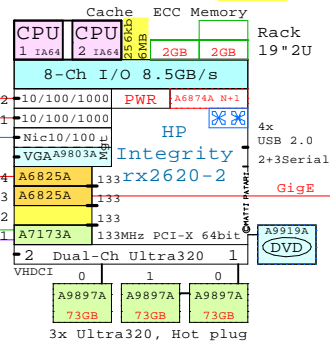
Cache ECC Memory

CPU 1 IA64

CPU 2 IA64

256Kb 6MB

2GB 2GB

Rack 19"2U

8-Ch I/O 8.5GB/s

2 10/100/1000 PWR A6874A N+1

1 10/100/1000

Nic10/100 Mgt

HP Integrity rx2620-2

4x USB 2.0

2+3Serial

VGA A9803A

GigE

4 A6825A 133

3 A6825A 133

2 133

1 A7173A 133MHz PCI-X 64bit

©MATTI PATARI

A9919A DVD

2 Dual-Ch Ultra320 1

VHDCI

0 1 0

A9897A 73GB

A9897A 73GB

A9897A 73GB

3x Ultra320, Hot plug